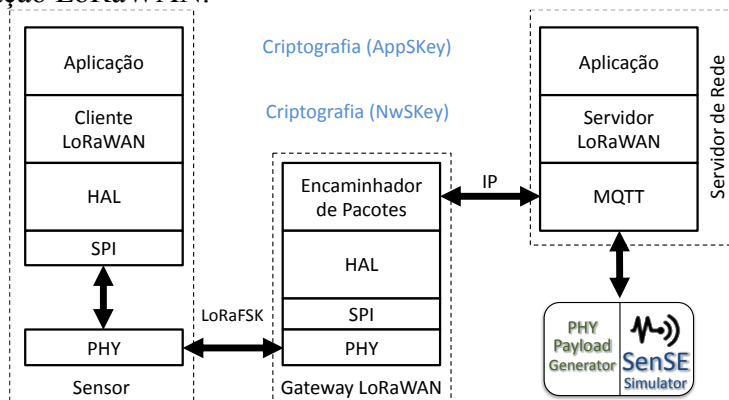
ção LoRaWAN.

Aplicação

Cliente LoRaWAN

HAL

SPI

PHY

Sensor

Criptografia (AppSKey)

Criptografia (NwSKey)

LoRaFSK

Encaminhador de Pacotes

HAL

SPI

PHY

Gateway LoRaWAN

IP

Aplicação

Servidor LoRaWAN

MQTT

Servidor de Rede

PHY Payload Generator

SenSE Simulator